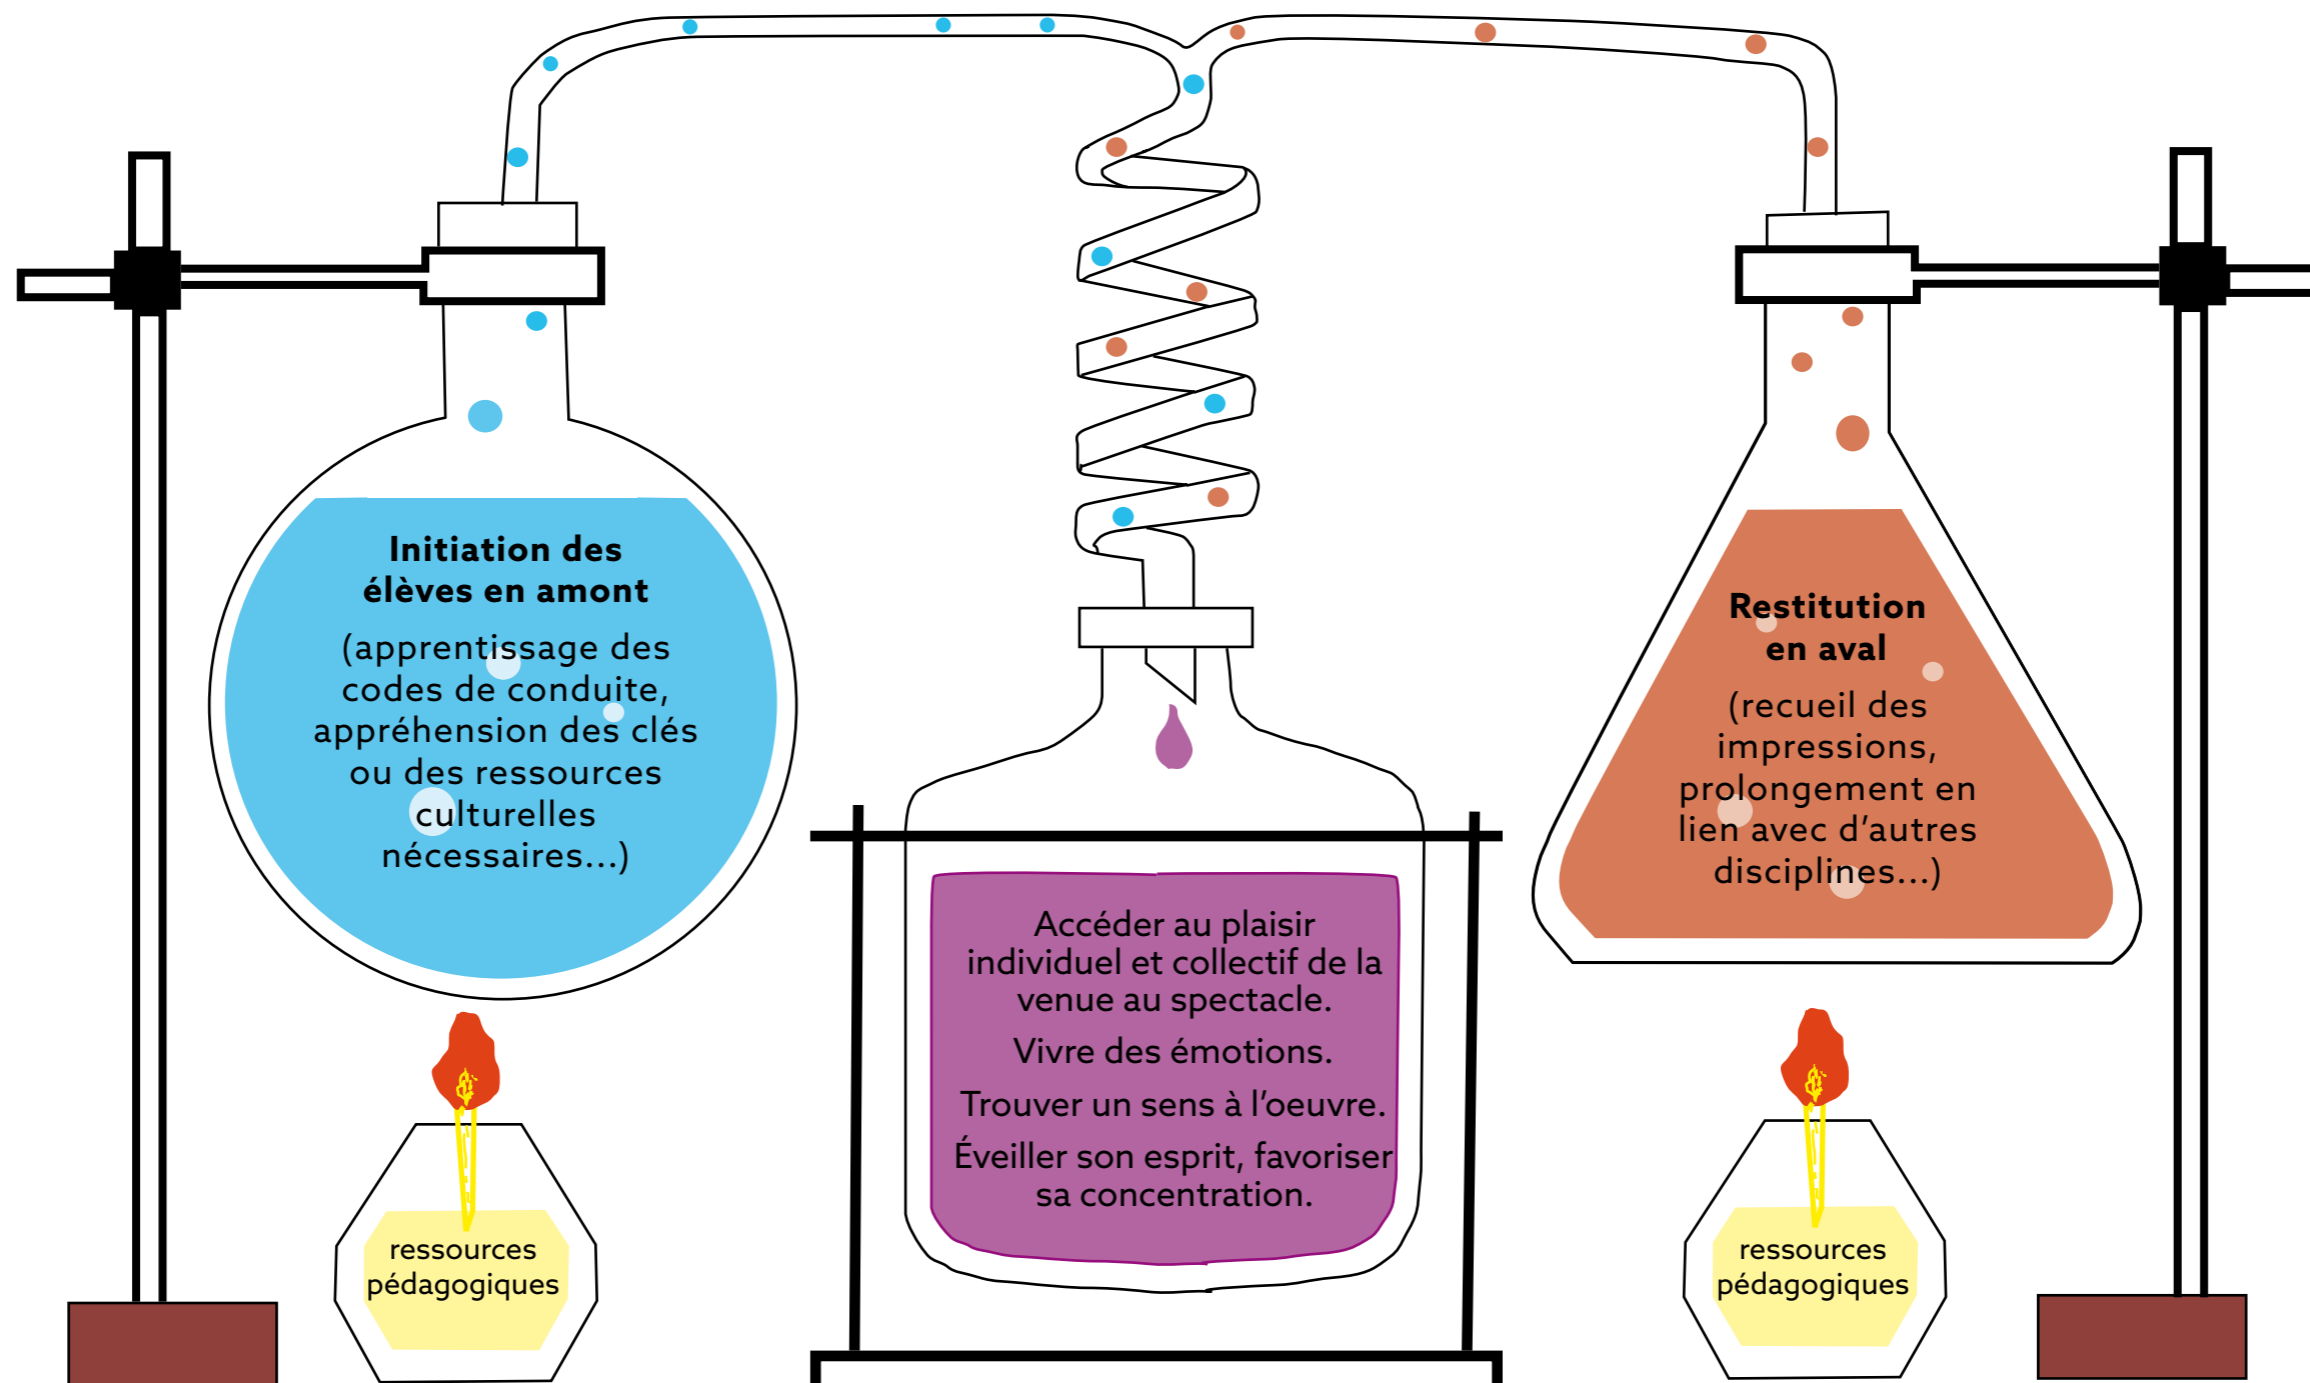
**Initiation des élèves en amont**

(apprentissage des codes de conduite, appréhension des clés ou des ressources culturelles nécessaires...)

ressources pédagogiques

Accéder au plaisir individuel et collectif de la venue au spectacle.

Vivre des émotions.

Trouver un sens à l'oeuvre.

Éveiller son esprit, favoriser sa concentration.

**Restitution en aval**

(recueil des impressions, prolongement en lien avec d'autres disciplines...)

ressources pédagogiques